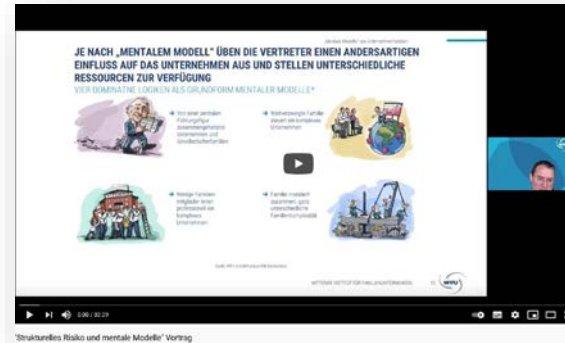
JE NACH „MENTALEM MODELL" ÜBEN DIE VERTRETER EINEN ANDERSARTIGEN EINFLUSS AUF DAS UNTERNEHMEN AUS UND STELLEN UNTERSCHIEDLICHE RESSOURCEN ZUR VERFÜGUNG

VIER DOMINANTE LOGIKEN ALS GRUNDFORM MENTALER MODELLE*

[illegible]

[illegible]

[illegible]

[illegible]

0:00 / 32:29

'Strukturelles Risiko und mentale Modelle' Vortrag